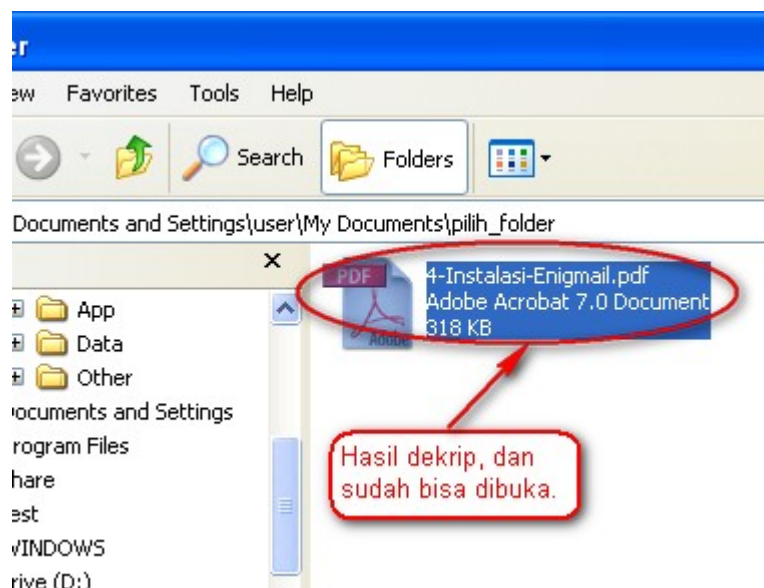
er

ew Favorites Tools Help

Search Folders

Documents and Settings\user\My Documents\pilih_folder

×

App
Data
Other
ocuments and Settings
rogram Files
hare
est
VINDOWS
rive (D:)

PDF
Adobe

4-Instalasi-Enigmail.pdf
Adobe Acrobat 7.0 Document
318 KB

Hasil dekrip, dan sudah bisa dibuka.